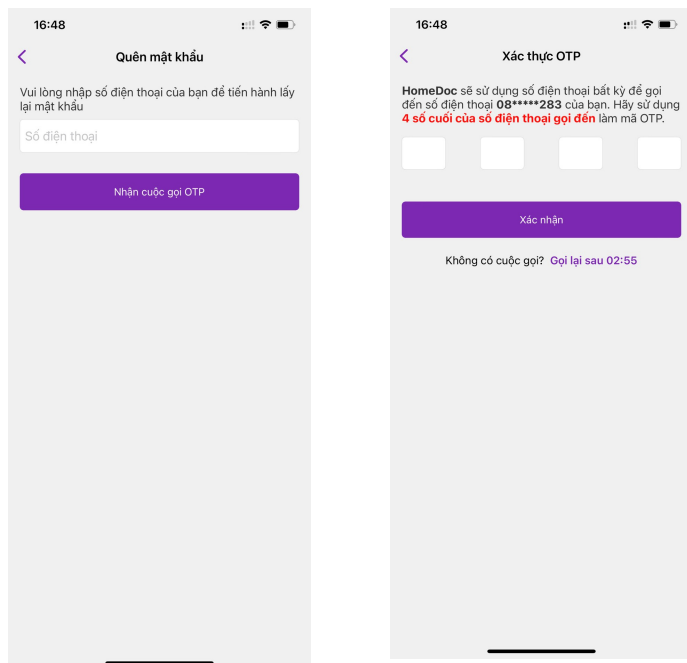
16:48

<

Quên mật khẩu

Vui lòng nhập số điện thoại của bạn để tiến hành lấy lại mật khẩu

Số điện thoại

Nhận cuộc gọi OTP

16:48

<

Xác thực OTP

HomeDoc sẽ sử dụng số điện thoại bất kỳ để gọi đến số điện thoại 08*****283 của bạn. Hãy sử dụng 4 số cuối của số điện thoại gọi đến làm mã OTP.

Xác nhận

Không có cuộc gọi? Gọi lại sau 02:55